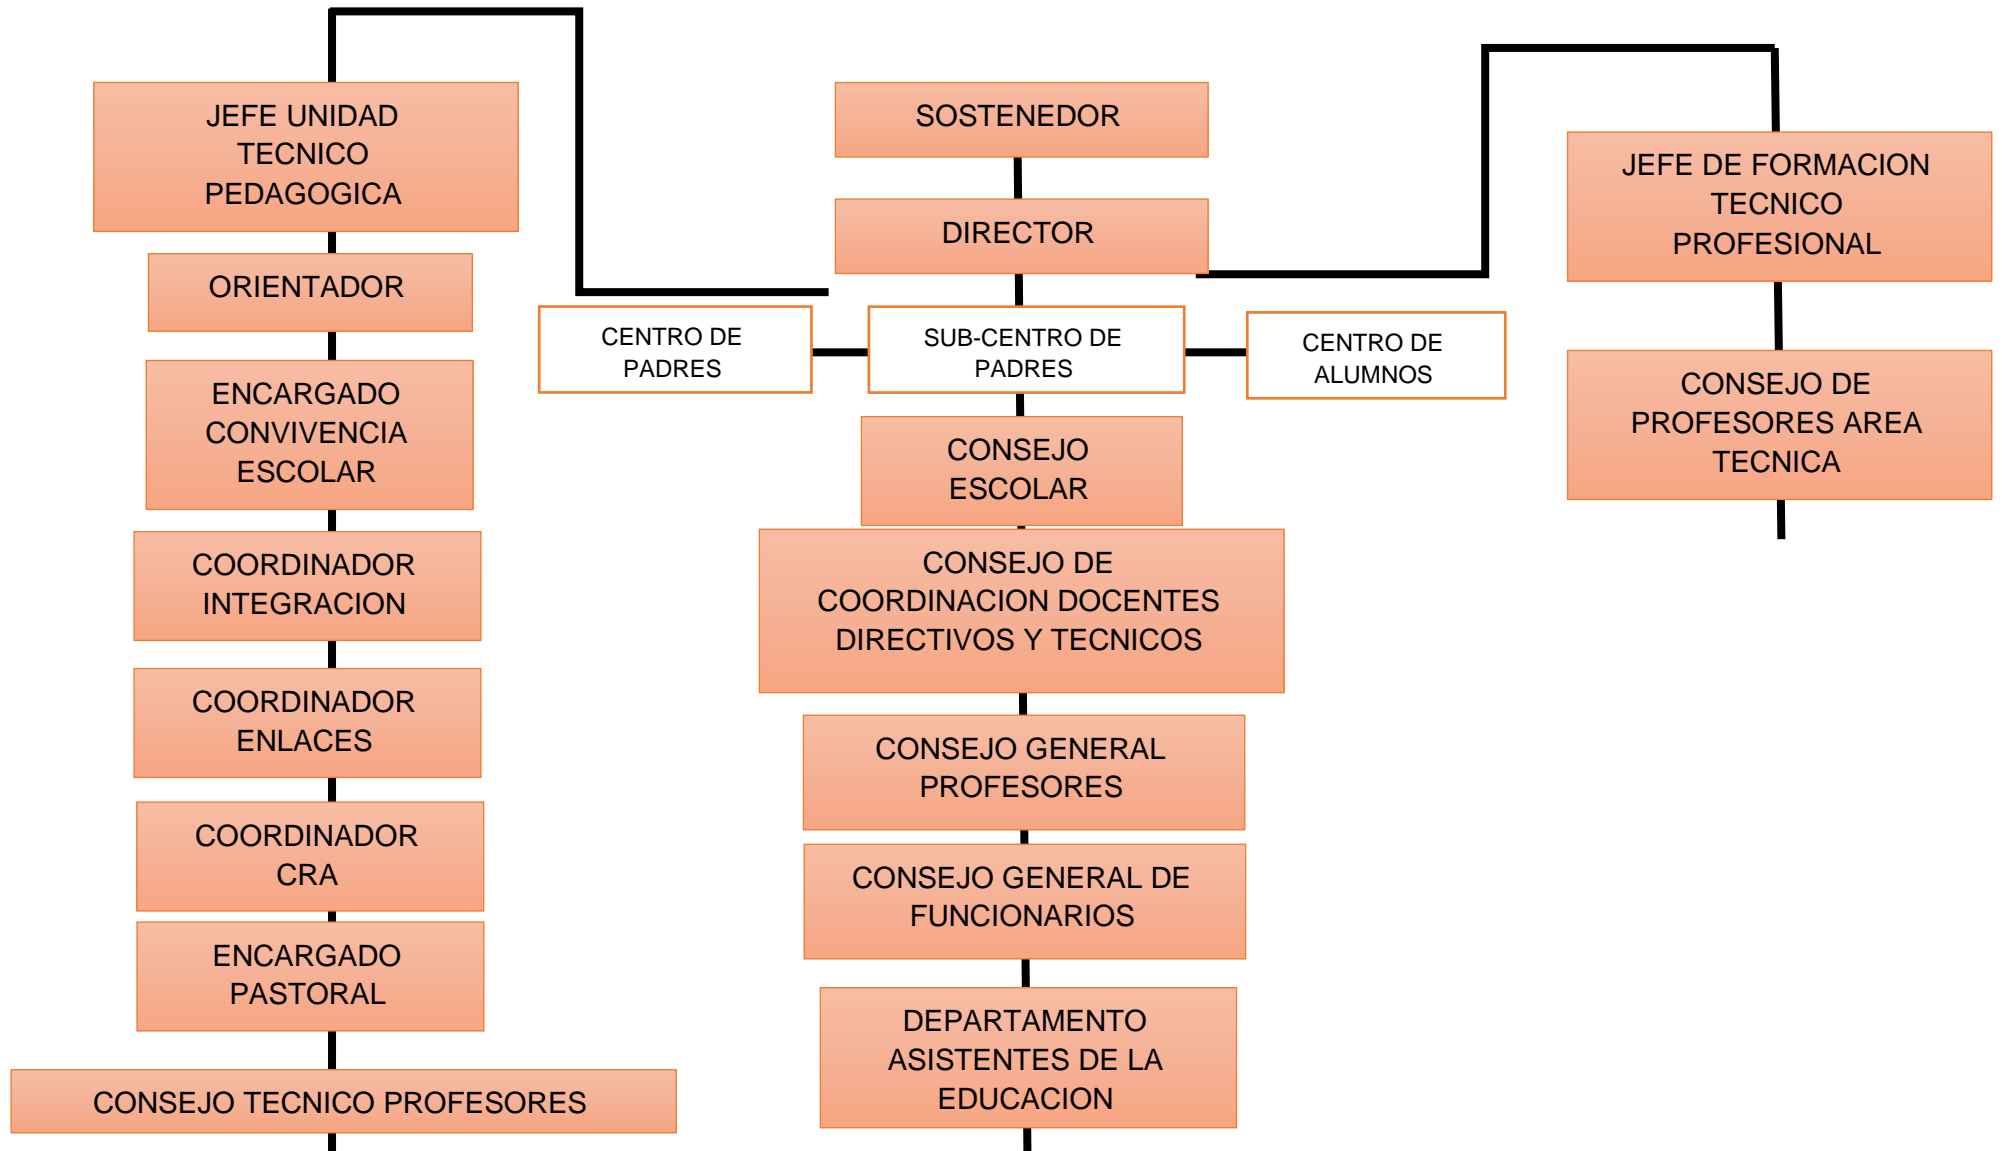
JEFE UNIDAD TECNICO PEDAGOGICA

ORIENTADOR

ENCARGADO CONVIVENCIA ESCOLAR

COORDINADOR INTEGRACION

COORDINADOR ENLACES

COORDINADOR CRA

ENCARGADO PASTORAL

CONSEJO TECNICO PROFESORES

SOSTENEDOR

DIRECTOR

CENTRO DE PADRES

SUB-CENTRO DE PADRES

CENTRO DE ALUMNOS

CONSEJO ESCOLAR

CONSEJO DE COORDINACION DOCENTES DIRECTIVOS Y TECNICOS

CONSEJO GENERAL PROFESORES

CONSEJO GENERAL DE FUNCIONARIOS

DEPARTAMENTO ASISTENTES DE LA EDUCACION

JEFE DE FORMACION TECNICO PROFESIONAL

CONSEJO DE PROFESORES AREA TECNICA